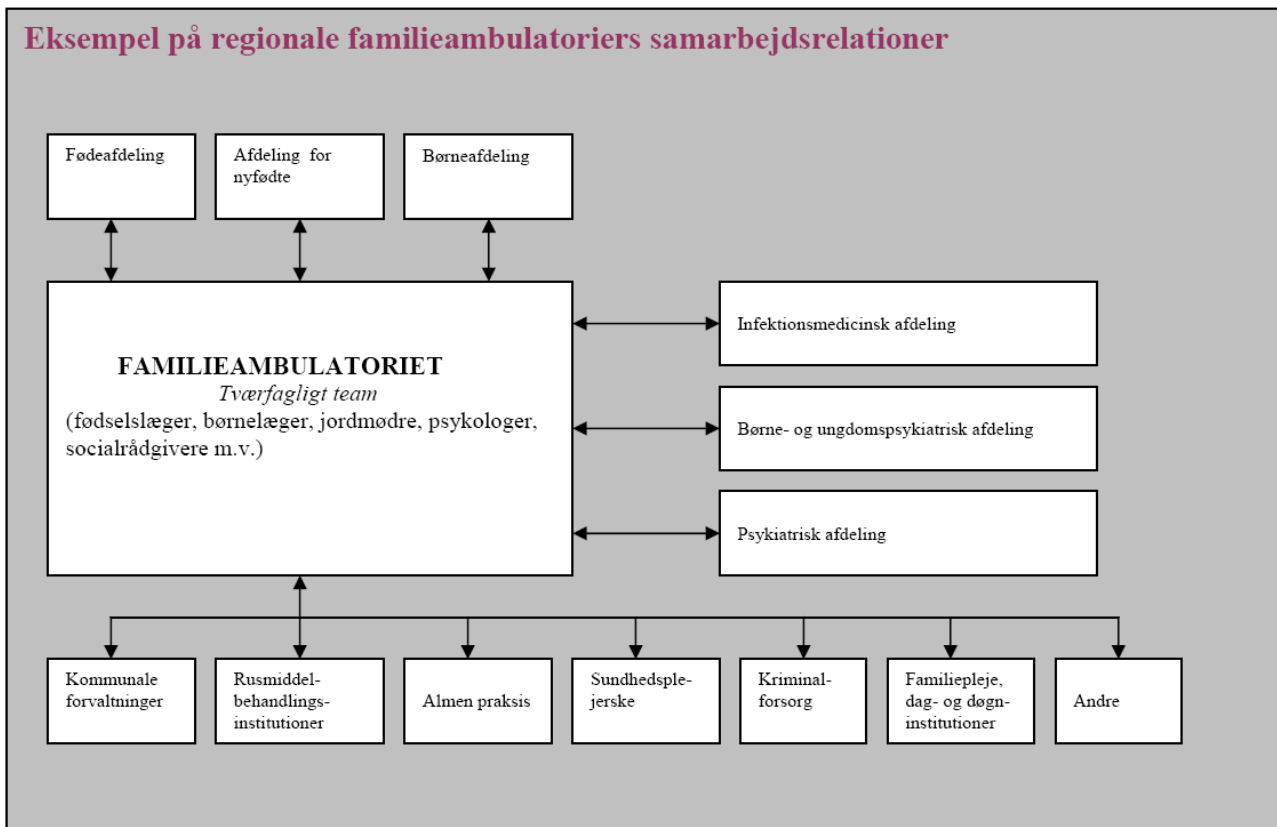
Eksempel på regionale familieambulatoriers samarbejdsrelationer

Fødeafdeling

Afdeling for nyfødte

Børneafdeling

FAMILIEAMBULATORIET
Tværfagligt team
(fødselslæger, børnelæger, jordmødre, psykologer, socialrådgivere m.v.)

Infektionsmedicinsk afdeling

Børne- og ungdomspsykiatrisk afdeling

Psykiatrisk afdeling

Kommunale forvaltninger

Rusmiddelbehandlingsinstitutioner

Almen praksis

Sundhedsplejerske

Kriminalforsorg

Familiepleje, dag- og døgninstitutioner

Andre